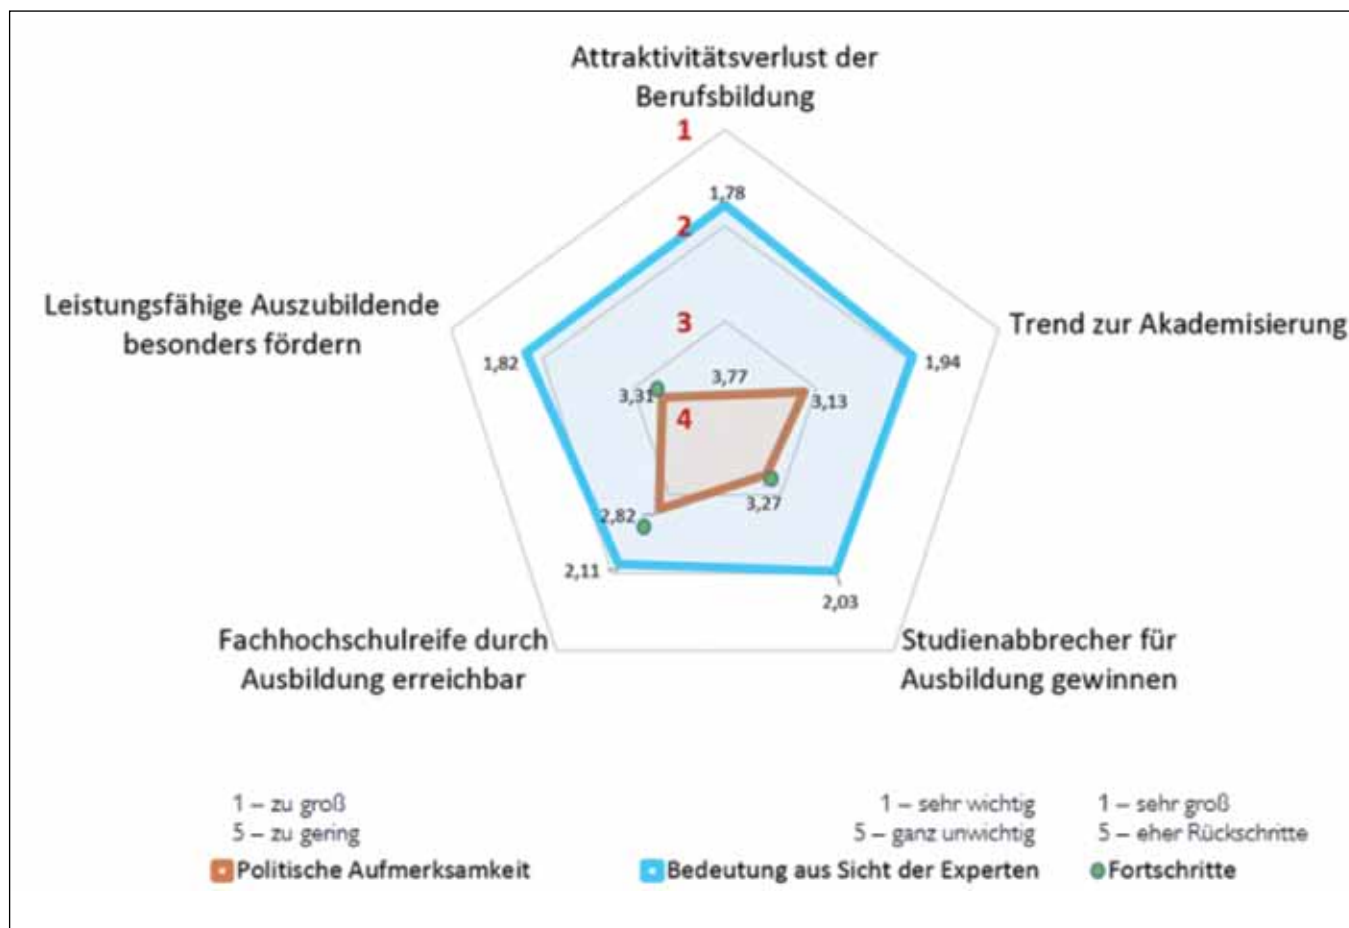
Attraktivitätsverlust der Berufsbildung

1

1,78

2

Leistungsfähige Auszubildende besonders fördern

Trend zur Akademisierung

3

1,82

3,77

1,94

3,31

3,13

4

2,82

3,27

2,11

2,03

Fachhochschulreife durch Ausbildung erreichbar

Studienabbrecher für Ausbildung gewinnen

1 – zu groß
5 – zu gering

1 – sehr wichtig
5 – ganz unwichtig

1 – sehr groß
5 – eher Rückschritte

Politische Aufmerksamkeit

Bedeutung aus Sicht der Experten

Fortschritte